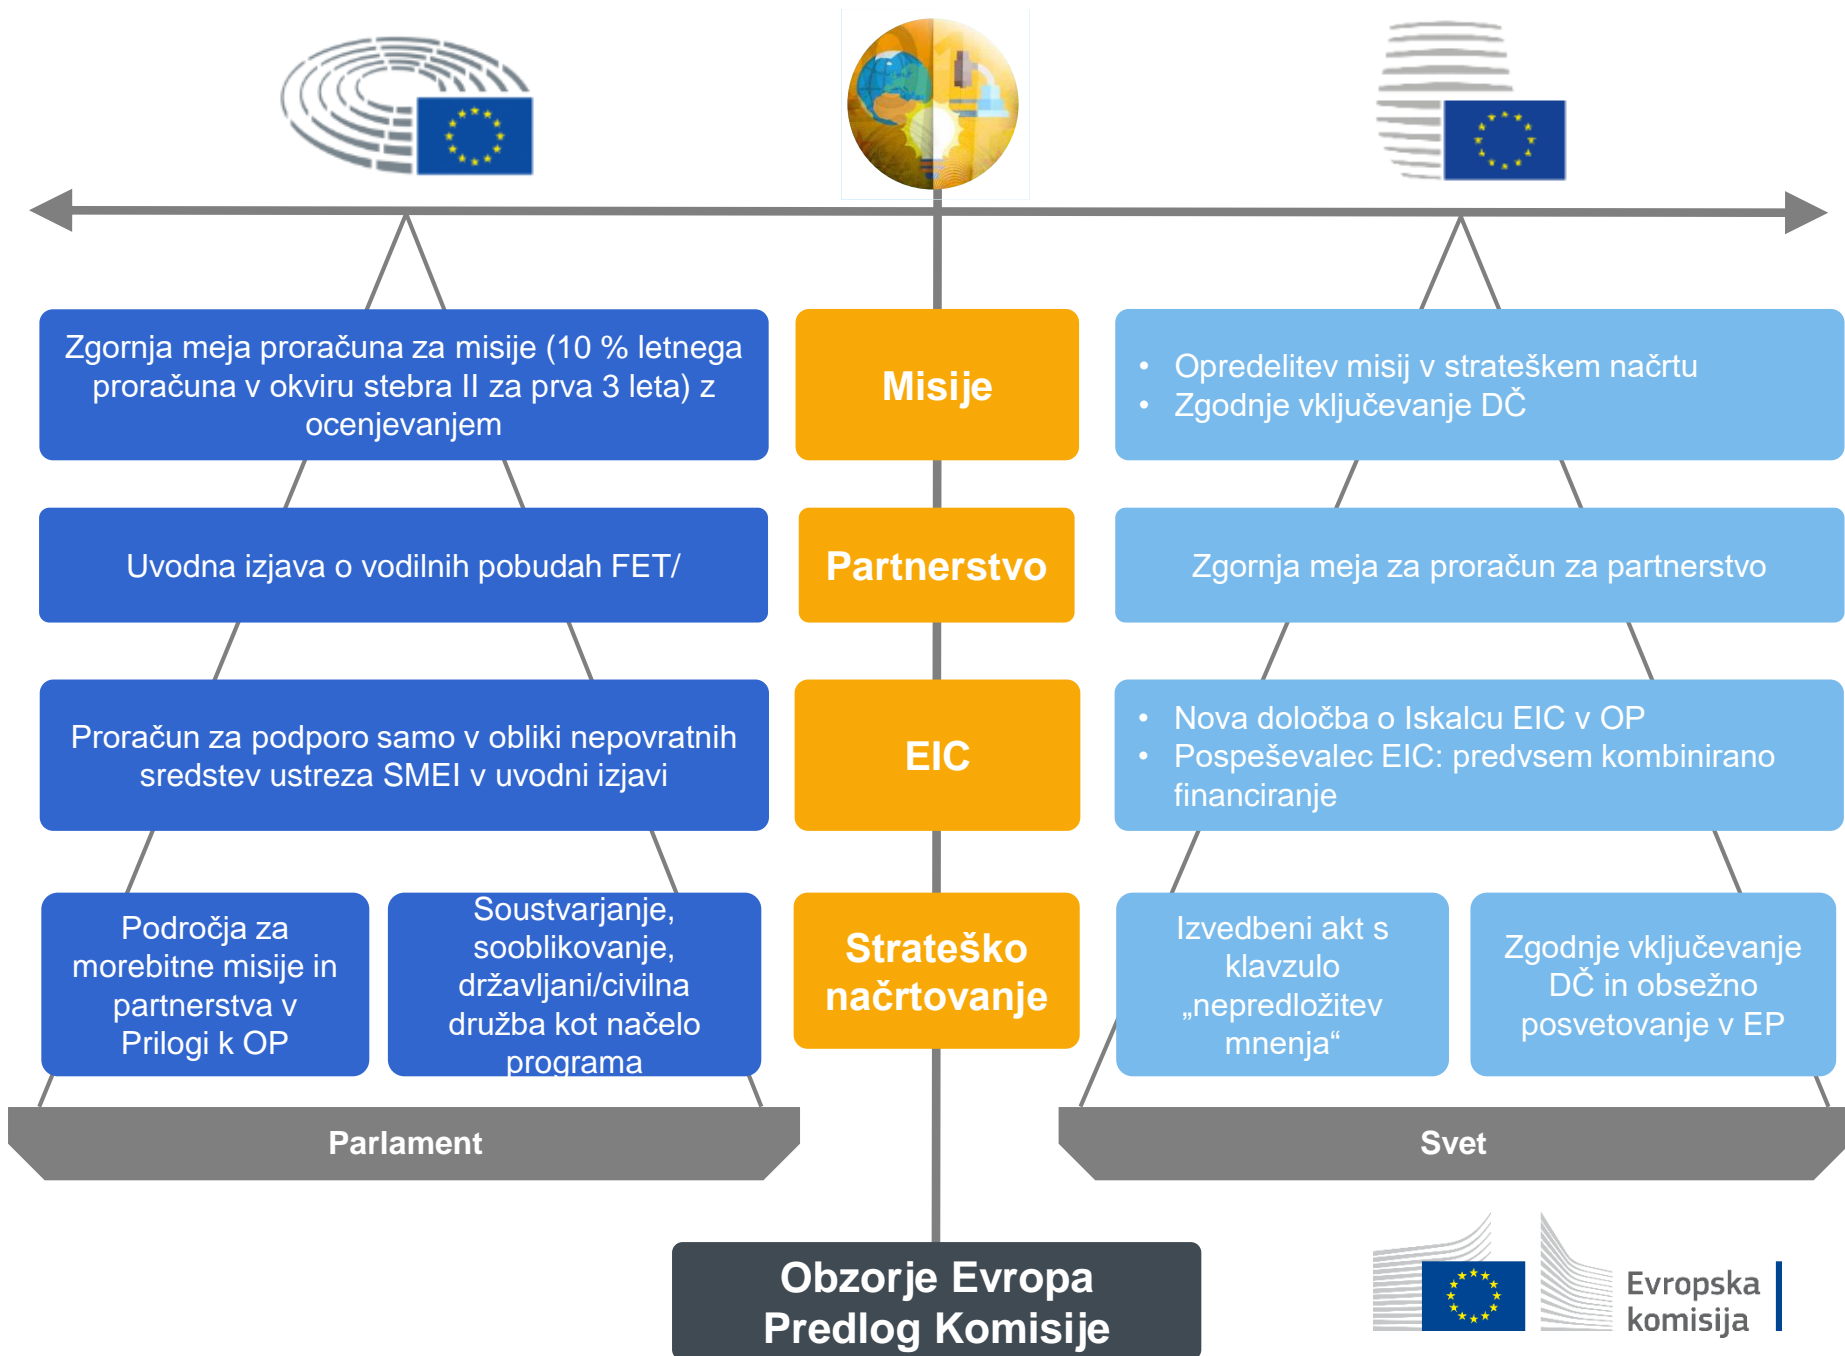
Zgornja meja proračuna za misije (10 % letnega proračuna v okviru stebra II za prva 3 leta) z ocenjevanjem

Misije

• Opredelitev misij v strateškem načrtu
• Zgodnje vključevanje DČ

Uvodna izjava o vodilnih pobudah FET/

Partnerstvo

Zgornja meja za proračun za partnerstvo

Proračun za podporo samo v obliki nepovratnih sredstev ustreza SMEI v uvodni izjavi

EIC

• Nova določba o Iskalcu EIC v OP
• Pospeševalec EIC: predvsem kombinirano financiranje

Področja za morebitne misije in partnerstva v Prilogi k OP

Soustvarjanje, sooblikovanje, državljani/civilna družba kot načelo programa

Strateško načrtovanje

Izvedbeni akt s klavzulo „nepredložitev mnenja“

Zgodnje vključevanje DČ in obsežno posvetovanje v EP

Parlament

Svet

Obzorje Evropa
Predlog Komisije

Evropska komisija